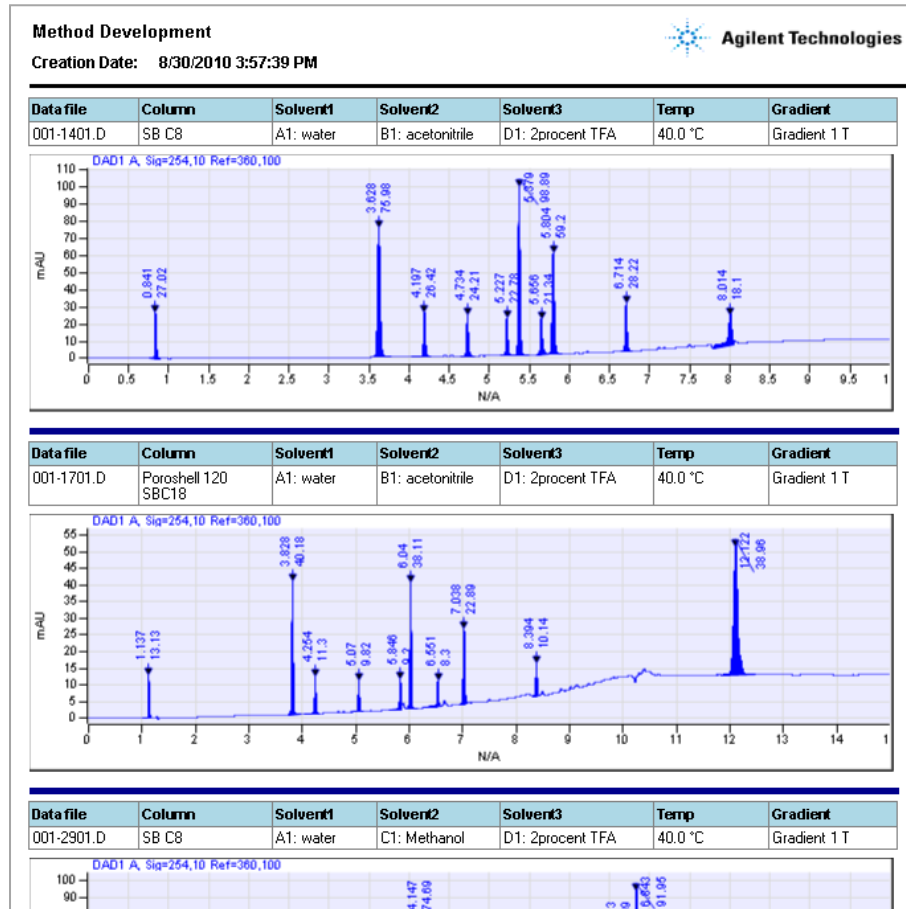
Method Development

Creation Date: 8/30/2010 3:57:39 PM

Agilent Technologies

| Data file | Column | Solvent1 | Solvent2 | Solvent3 | Temp | Gradient |
|---|---|---|---|---|---|---|
| 001-1401.D | SB C8 | A1: water | B1: acetonitrile | D1: 2procent TFA | 40.0 °C | Gradient 1 T |

DAD1 A, Sig=254,10 Ref=360,100

mAU

110 100 90 80 70 60 50 40 30 20 10 0

0.841 27.02
3.628 75.98
4.197 26.42
4.734 24.21
5.227 22.78
5.379
5.656 21.34
5.804 98.89 59.2
6.714 28.22
8.014 18.1

0 0.5 1 1.5 2 2.5 3 3.5 4 4.5 5 5.5 6 6.5 7 7.5 8 8.5 9 9.5 1

N/A

| Data file | Column | Solvent1 | Solvent2 | Solvent3 | Temp | Gradient |
|---|---|---|---|---|---|---|
| 001-1701.D | Poroshell 120 SBC18 | A1: water | B1: acetonitrile | D1: 2procent TFA | 40.0 °C | Gradient 1 T |

DAD1 A, Sig=254,10 Ref=360,100

mAU

55 50 45 40 35 30 25 20 15 10 5 0

1.137 13.13
3.828 40.18
4.254 11.3
5.07 9.82
5.846 9.2
6.04 38.11
6.551 8.3
7.038 22.89
8.394 10.14
12.122 38.96

0 1 2 3 4 5 6 7 8 9 10 11 12 13 14 1

N/A

| Data file | Column | Solvent1 | Solvent2 | Solvent3 | Temp | Gradient |
|---|---|---|---|---|---|---|
| 001-2901.D | SB C8 | A1: water | C1: Methanol | D1: 2procent TFA | 40.0 °C | Gradient 1 T |

DAD1 A, Sig=254,10 Ref=360,100

100 90

4.147 74.69
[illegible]
6.643 91.95